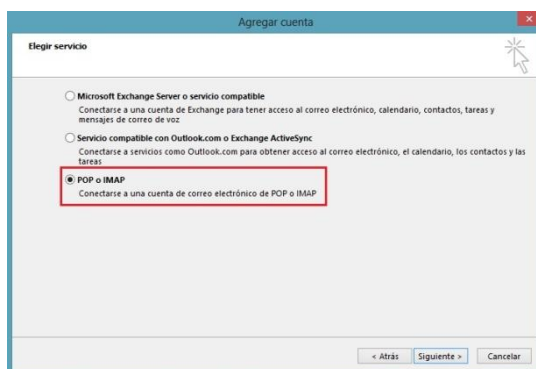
Agregar cuenta

Elegir servicio

Microsoft Exchange Server o servicio compatible
Conectarse a una cuenta de Exchange para tener acceso al correo electrónico, calendario, contactos, tareas y mensajes de correo de voz

Servicio compatible con Outlook.com o Exchange ActiveSync
Conectarse a servicios como Outlook.com para obtener acceso al correo electrónico, el calendario, los contactos y las tareas

POP o IMAP
Conectarse a una cuenta de correo electrónico de POP o IMAP

< Atrás | Siguiente > | Cancelar